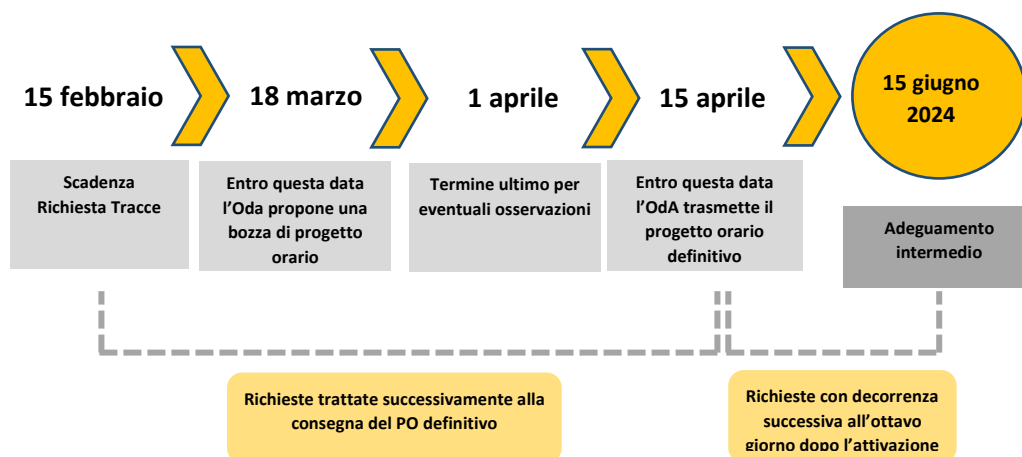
15 febbraio

18 marzo

1 aprile

15 aprile

15 giugno 2024

Scadenza Richiesta Tracce

Entro questa data l’Oda propone una bozza di progetto orario

Termine ultimo per eventuali osservazioni

Entro questa data l’OdA trasmette il progetto orario definitivo

Adeguamento intermedio

Richieste trattate successivamente alla consegna del PO definitivo

Richieste con decorrenza successiva all’ottavo giorno dopo l’attivazione